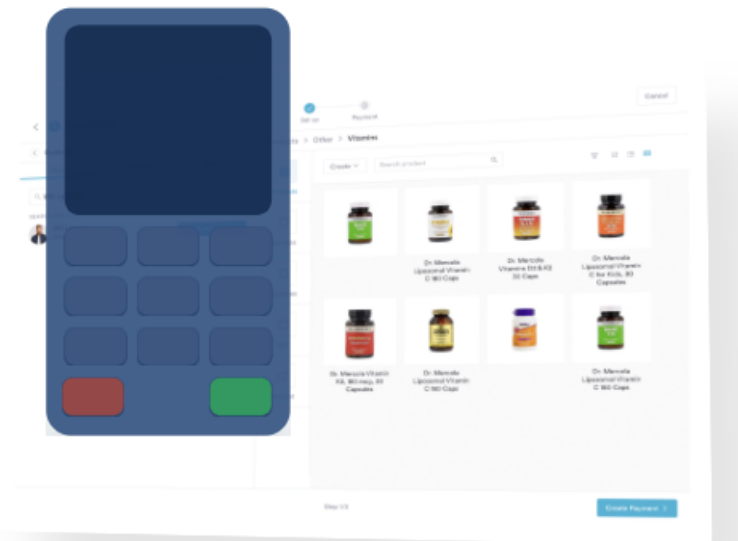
Cancel

Set up

Payment

> Other > Vitamins

Create

Search product

Dr. Mercola Liposomal Vitamin C 180 Caps

Dr. Mercola Vitamin D3 & K2 30 Caps

Dr. Mercola Liposomal Vitamin C for Kids, 30 Capsules

Dr. Mercola Vitamin K2, 180 mcg, 30 Capsules

Dr. Mercola Liposomal Vitamin C 180 Caps

Dr. Mercola Liposomal Vitamin C 180 Caps

Step 1/3

Create Payment